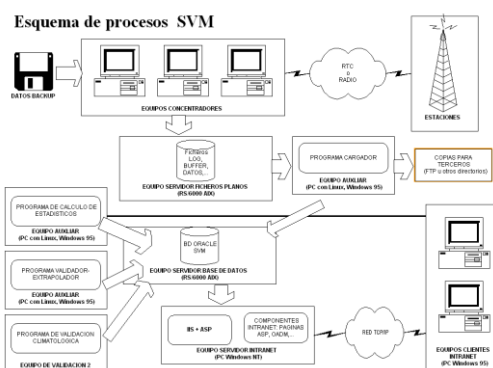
Esquema de procesos SVM

DATOS BACKUP

EQUIPOS CONCENTRADORES

RTC o RADIO

ESTACIONES

Ficheros LOG, BUFFER, DATOS,...

EQUIPO SERVIDOR FICHEROS PLANOS (RS/6000 AIX)

PROGRAMA CARGADOR

EQUIPO AUXILIAR (PC con Linux, Windows 95)

COPIAS PARA TERCEROS (FTP u otros directorios)

PROGRAMA DE CALCULO DE ESTADISTICOS

EQUIPO AUXILIAR (PC con Linux, Windows 95)

BD ORACLE SVM

EQUIPO SERVIDOR BASE DE DATOS (RS/6000 AIX)

PROGRAMA VALIDADOR-EXTRAPOLADOR

EQUIPO AUXILIAR (PC con Linux, Windows 95)

PROGRAMA DE VALIDACION CLIMATOLOGICA

EQUIPO DE VALIDACION 2

IIS + ASP

COMPONENTES INTRANET: PAGINAS ASP, CHDM,...

EQUIPO SERVIDOR INTRANET (PC Windows NT)

RED TCP/IP

EQUIPOS CLIENTES INTRANET (PC Windows 95)